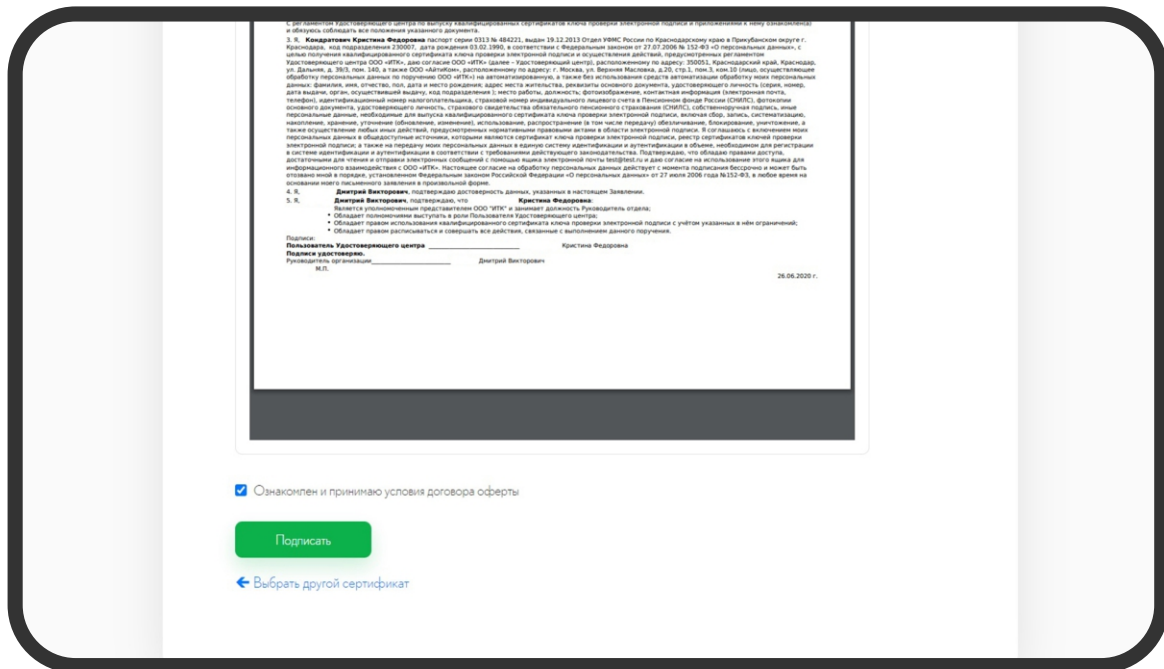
С регламентом Удостоверяющего центра по выпуску квалифицированных сертификатов ключа проверки электронной подписи и приложениями к нему ознакомлен(а) и обязуюсь соблюдать все положения указанного документа.

3. Я, Кондратович Кристина Федоровна паспорт серии 0313 № 484221, выдан 19.12.2013 Отдел УФМС России по Краснодарскому краю в Прикубанском округе г. Краснодара, код подразделения 230007, дата рождения 03.02.1990, в соответствии с Федеральным законом от 27.07.2006 № 152-ФЗ «О персональных данных», с целью получения квалифицированного сертификата ключа проверки электронной подписи и осуществления действий, предусмотренных регламентом Удостоверяющего центра ООО «ИТК», даю согласие ООО «ИТК» (далее – Удостоверяющий центр), расположенному по адресу: 350051, Краснодарский край, Краснодар, ул. Дальняя, д. 39/3, пом. 140, а также ООО «АйтиКом», расположенному по адресу: г. Москва, ул. Верхняя Масловка, д.20, стр.1, пом.3, ком.10 (лицо, осуществляющее обработку персональных данных по поручению ООО «ИТК») на автоматизированную, а также без использования средств автоматизации обработку моих персональных данных: фамилия, имя, отчество, пол, дата и место рождения; адрес места жительства, реквизиты основного документа, удостоверяющего личность (серия, номер, дата выдачи, орган, осуществивший выдачу, код подразделения ); место работы, должность; фотоизображение, контактная информация (электронная почта, телефон), идентификационный номер налогоплательщика, страховой номер индивидуального лицевого счета в Пенсионном фонде России (СНИЛС), фотокопии основного документа, удостоверяющего личность, страхового свидетельства обязательного пенсионного страхования (СНИЛС), собственноручная подпись, иные персональные данные, необходимые для выпуска квалифицированного сертификата ключа проверки электронной подписи, включая сбор, запись, систематизацию, накопление, хранение, уточнение (обновление, изменение), использование, распространение (в том числе передачу) обезличивание, блокирование, уничтожение, а также осуществление любых иных действий, предусмотренных нормативными правовыми актами в области электронной подписи. Я соглашаюсь с включением моих персональных данных в общедоступные источники, которыми является сертификат ключа проверки электронной подписи, реестр сертификатов ключей проверки электронной подписи; а также на передачу моих персональных данных в единую систему идентификации и аутентификации в объеме, необходимом для регистрации в системе идентификации и аутентификации в соответствии с требованиями действующего законодательства. Подтверждаю, что обладаю правами доступа, достаточными для чтения и отправки электронных сообщений с помощью ящика электронной почты test@test.ru и даю согласие на использование этого ящика для информационного взаимодействия с ООО «ИТК». Настоящее согласие на обработку персональных данных действует с момента подписания бессрочно и может быть отозвано мной в порядке, установленном Федеральным законом Российской Федерации «О персональных данных» от 27 июля 2006 года №152-ФЗ, в любое время на основании моего письменного заявления в произвольной форме.

4. Я, Дмитрий Викторович, подтверждаю достоверность данных, указанных в настоящем Заявлении.

5. Я, Дмитрий Викторович, подтверждаю, что Кристина Федоровна:
Является уполномоченным представителем ООО "ИТК" и занимает должность Руководитель отдела;
• Обладает полномочиями выступать в роли Пользователя Удостоверяющего центра;
• Обладает правом использования квалифицированного сертификата ключа проверки электронной подписи с учётом указанных в нём ограничений;
• Обладает правом расписываться и совершать все действия, связанные с выполнением данного поручения.

Подписи:
Пользователь Удостоверяющего центра ____________________ Кристина Федоровна
Подпись удостоверяю.
Руководитель организации____________________ Дмитрий Викторович
М.П.
26.06.2020 г.

Ознакомлен и принимаю условия договора оферты

Подписать

← Выбрать другой сертификат